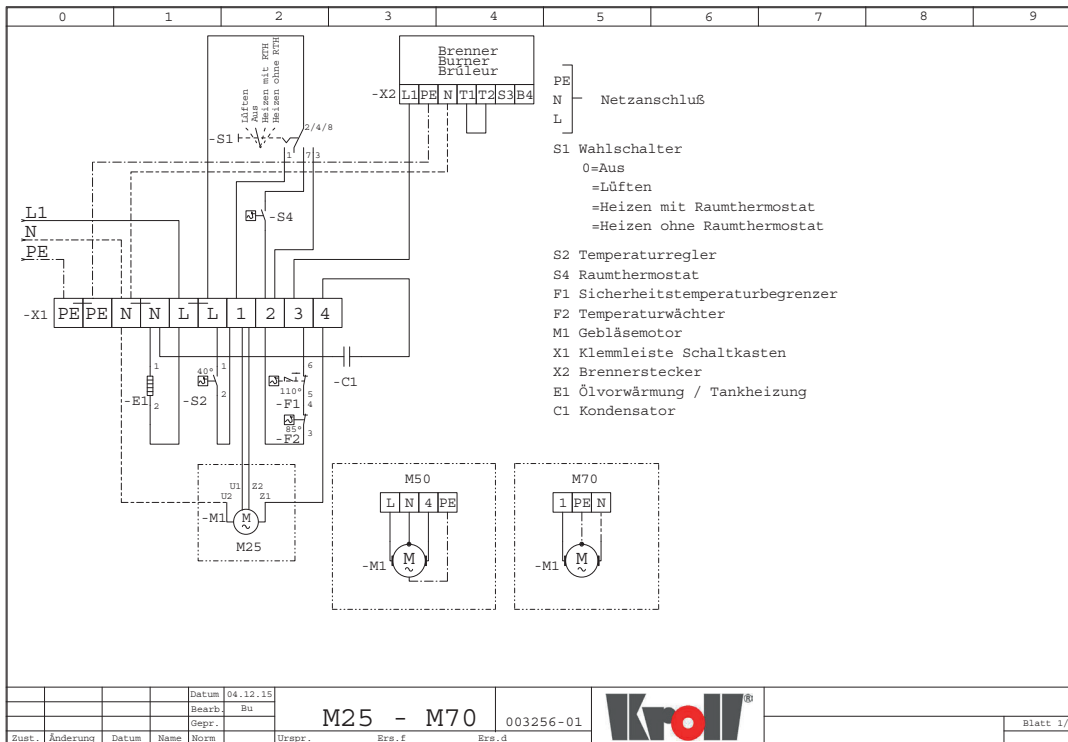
0 1 2 3 4 5 6 7 8 9

Lüften
Aus
Heizen mit RTH
Heizen ohne RTH

-S1
2/4/8
1 7 3

Brenner
Burner
Brûleur

-X2 L1 PE N T1 T2 S3 B4

PE
N
L
Netzanschluß

S1 Wahlschalter
0=Aus
=Lüften
=Heizen mit Raumthermostat
=Heizen ohne Raumthermostat

S2 Temperaturregler
S4 Raumthermostat
F1 Sicherheitstemperaturbegrenzer
F2 Temperaturwächter
M1 Gebläsemotor
X1 Klemmleiste Schaltkasten
X2 Brennerstecker
E1 Ölvorwärmung / Tankheizung
C1 Kondensator

L1
N
PE

-S4

-X1 PE PE N N L L 1 2 3 4

-C1

1
-E1
2

40°
-S2
1
2

6
110°
-F1
5
4
85°
-F2
3

U1 Z2
U2 Z1
-M1
M
M25

M50
L N 4 PE
-M1
M

M70
1 PE N
-M1
M

| Datum | 04.12.15 |
| Bearb. | Bu |
| Gepr. | |
Zust. Änderung Datum Name Norm

M25 - M70
003256-01
Urspr. Ers.f Ers.d

Kroll®

Blatt 1/